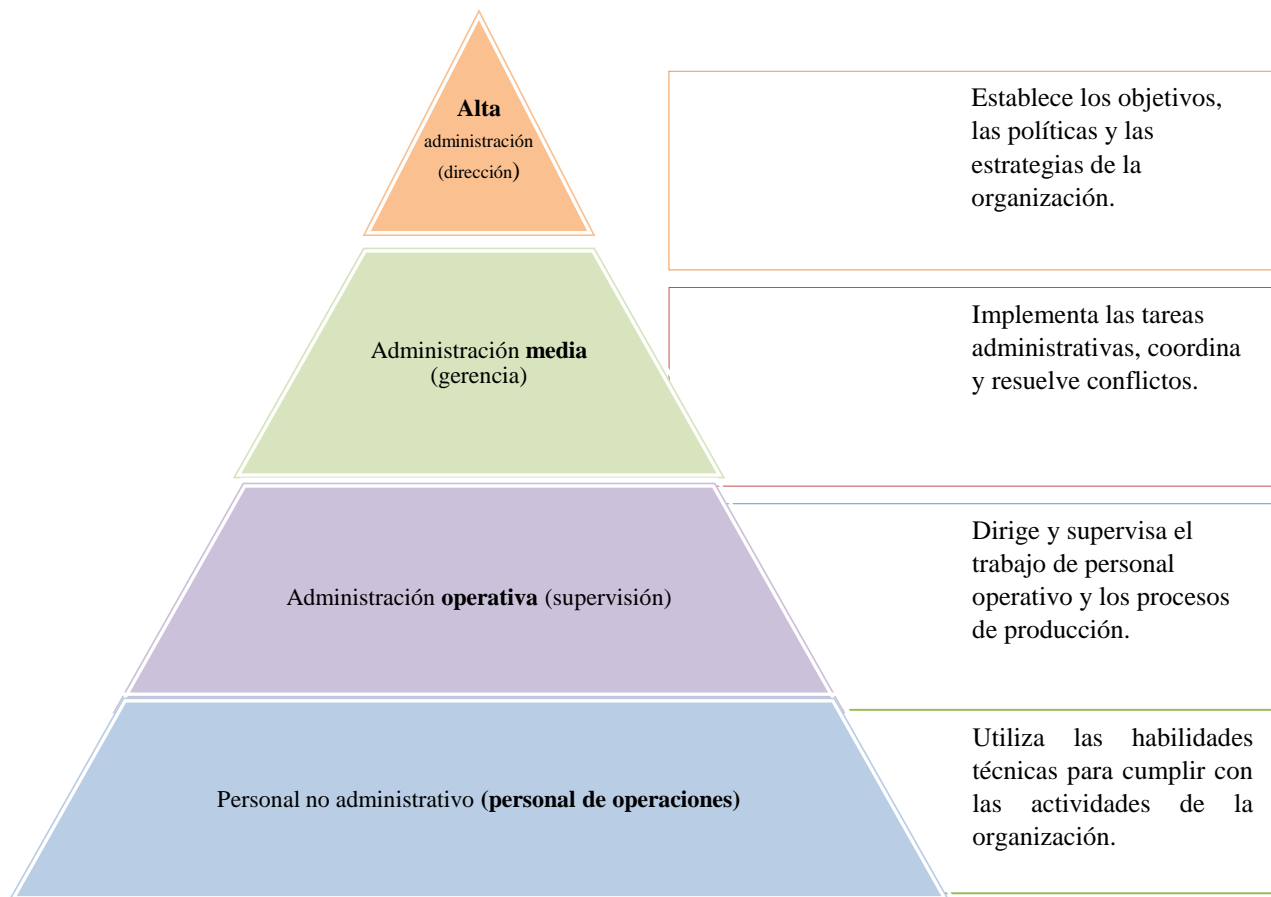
Alta administración (dirección)

Establece los objetivos, las políticas y las estrategias de la organización.

Administración media (gerencia)

Implementa las tareas administrativas, coordina y resuelve conflictos.

Administración operativa (supervisión)

Dirige y supervisa el trabajo de personal operativo y los procesos de producción.

Personal no administrativo (personal de operaciones)

Utiliza las habilidades técnicas para cumplir con las actividades de la organización.